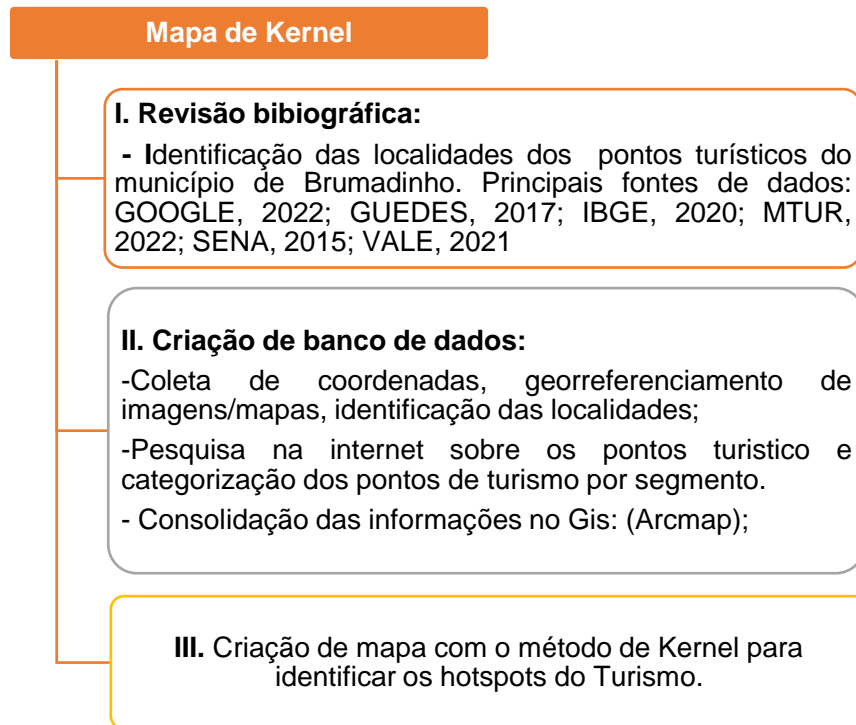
Mapa de Kernel

I. Revisão bibiográfica:

- Identificação das localidades dos pontos turísticos do município de Brumadinho. Principais fontes de dados: GOOGLE, 2022; GUEDES, 2017; IBGE, 2020; MTUR, 2022; SENA, 2015; VALE, 2021

II. Criação de banco de dados:

-Coleta de coordenadas, georreferenciamento de imagens/mapas, identificação das localidades;

-Pesquisa na internet sobre os pontos turistico e categorização dos pontos de turismo por segmento.

- Consolidação das informações no Gis: (Arcmap);

III. Criação de mapa com o método de Kernel para identificar os hotspots do Turismo.